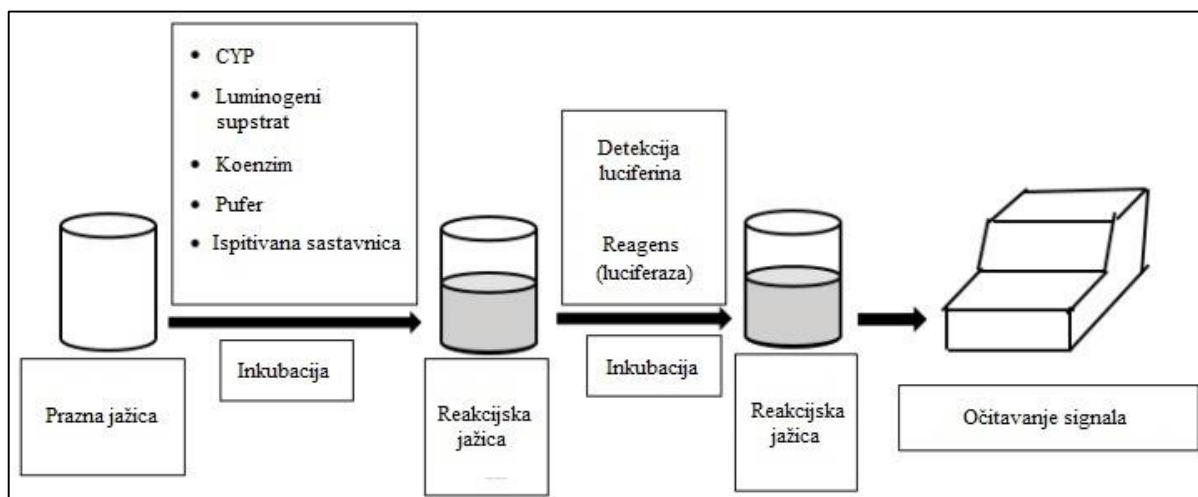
- CYP
- Luminogeni supstrat
- Koenzim
- Pufer
- Ispitivana sastavnica

Prazna jažica

Inkubacija

Reakcijska jažica

Detekcija luciferina

Reagens (luciferaza)

Inkubacija

Reakcijska jažica

Očitavanje signala